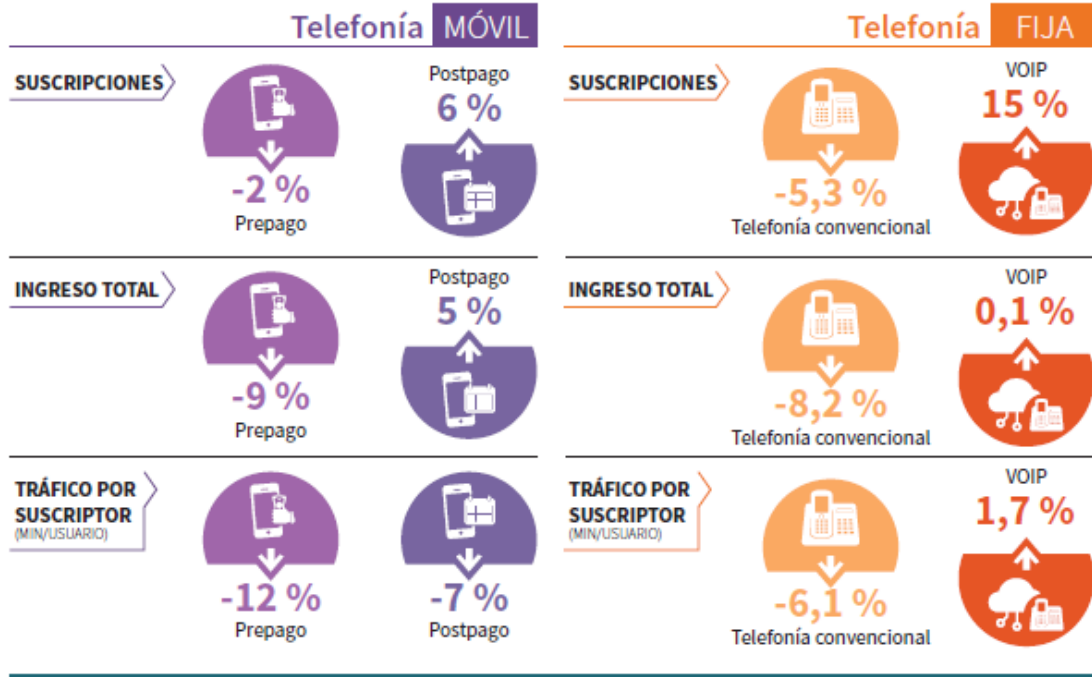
Telefonía MÓVIL

SUSCRIPCIONES

-2 %
Prepago

Postpago
6 %

INGRESO TOTAL

-9 %
Prepago

Postpago
5 %

TRÁFICO POR SUSCRIPTOR
(MIN/USUARIO)

-12 %
Prepago

-7 %
Postpago

Telefonía FIJA

SUSCRIPCIONES

-5,3 %
Telefonía convencional

VOIP
15 %

INGRESO TOTAL

-8,2 %
Telefonía convencional

VOIP
0,1 %

TRÁFICO POR SUSCRIPTOR
(MIN/USUARIO)

-6,1 %
Telefonía convencional

VOIP
1,7 %